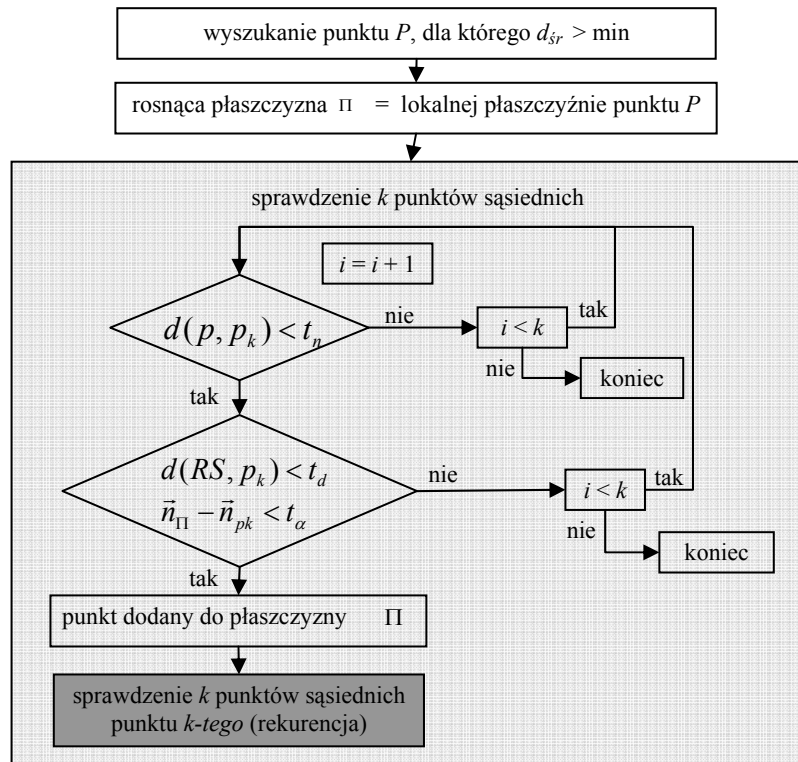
wyszukanie punktu $P$, dla którego $d_{śr}$ > min

rosnąca płaszczyzna $\Pi$ = lokalnej płaszczyźnie punktu $P$

sprawdzenie $k$ punktów sąsiednich

$i = i + 1$

$d(p, p_k) < t_n$

nie

$i < k$

tak

nie

koniec

tak

$d(RS, p_k) < t_d$
$\vec{n}_\Pi - \vec{n}_{pk} < t_\alpha$

nie

$i < k$

tak

nie

koniec

tak

punkt dodany do płaszczyzny $\Pi$

sprawdzenie $k$ punktów sąsiednich punktu $k$-tego (rekurencja)